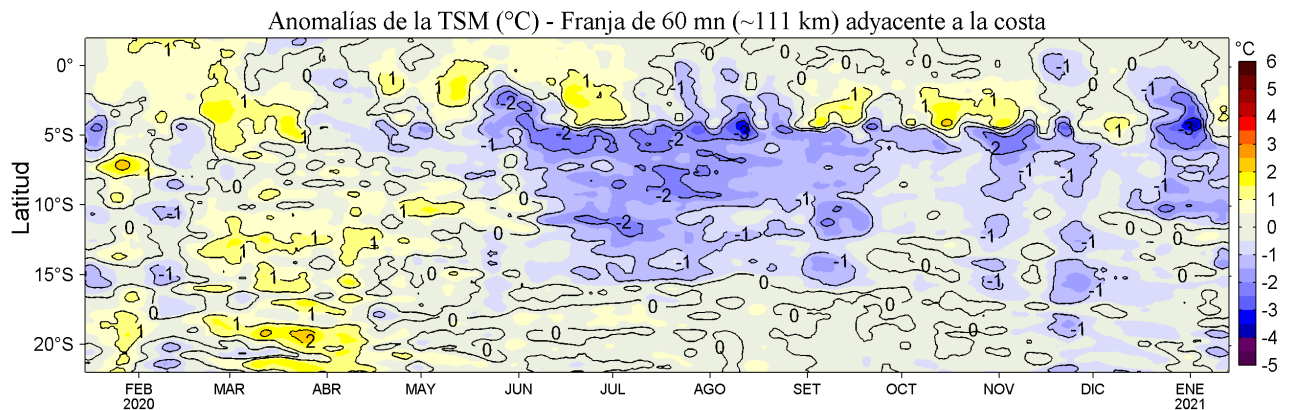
Anomalías de la TSM (°C) - Franja de 60 mn (~111 km) adyacente a la costa

Latitud

0°
5°S
10°S
15°S
20°S

FEB 2020
MAR
ABR
MAY
JUN
JUL
AGO
SET
OCT
NOV
DIC
ENE 2021

°C
6
5
4
3
2
1
0
-1
-2
-3
-4
-5

1
1
0
1
1
-1
0
-1
-2
-2
-2
-3
-2
-2
-1
-1
-1
0
0
1
1
1
1
-1
-2
-1
-1
-1
-1
0
-1
-1
0
0
0
-1
-4
-1
1
1
1
1
1
1
1
2
0
0
0
0
0
0
0
0
0
-1
-1
-1
0
0